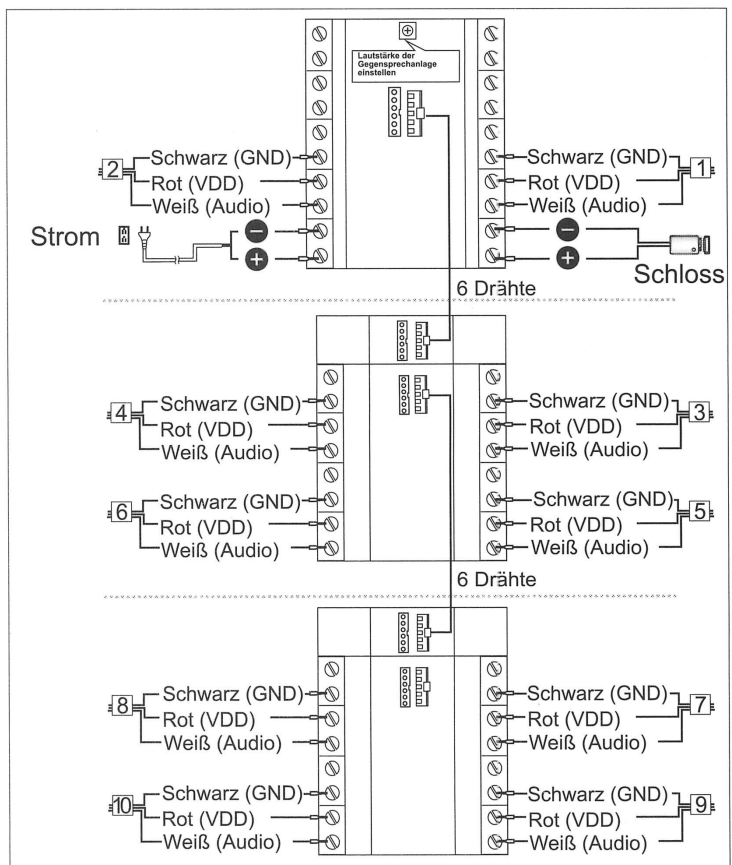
Lautstärke der Gegensprechanlage einstellen

2 Schwarz (GND)
Rot (VDD)
Weiß (Audio)

Schwarz (GND) 1
Rot (VDD)
Weiß (Audio)

Strom

Schloss

6 Drähte

4 Schwarz (GND)
Rot (VDD)
Weiß (Audio)

Schwarz (GND) 3
Rot (VDD)
Weiß (Audio)

6 Schwarz (GND)
Rot (VDD)
Weiß (Audio)

Schwarz (GND) 5
Rot (VDD)
Weiß (Audio)

6 Drähte

8 Schwarz (GND)
Rot (VDD)
Weiß (Audio)

Schwarz (GND) 7
Rot (VDD)
Weiß (Audio)

10 Schwarz (GND)
Rot (VDD)
Weiß (Audio)

Schwarz (GND) 9
Rot (VDD)
Weiß (Audio)